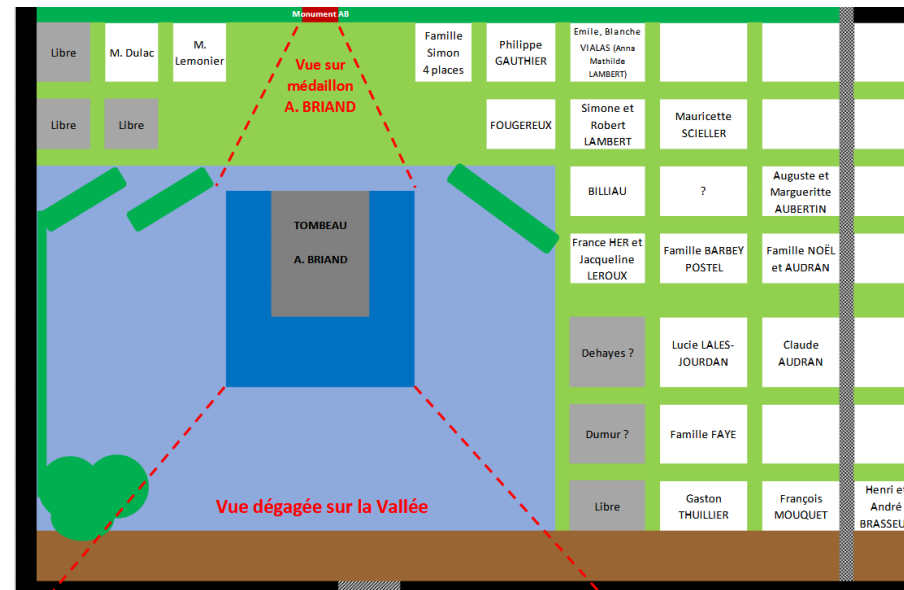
Monument AB

Libre

M. Dulac

M. Lemonier

Vue sur médaillon A. BRIAND

Famille Simon 4 places

Philippe GAUTHIER

Emile, Blanche VIALAS (Anna Mathilde LAMBERT)

Libre

Libre

FOUGEREUX

Simone et Robert LAMBERT

Mauricette SCIELLER

TOMBEAU

A. BRIAND

BILLIAU

?

Auguste et Margueritte AUBERTIN

France HER et Jacqueline LEROUX

Famille BARBEY POSTEL

Famille NOËL et AUDRAN

Dehayes ?

Lucie LALES-JOURDAN

Claude AUDRAN

Dumur ?

Famille FAYE

Vue dégagée sur la Vallée

Libre

Gaston THUILLIER

François MOUQUET

Henri et André BRASSEU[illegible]